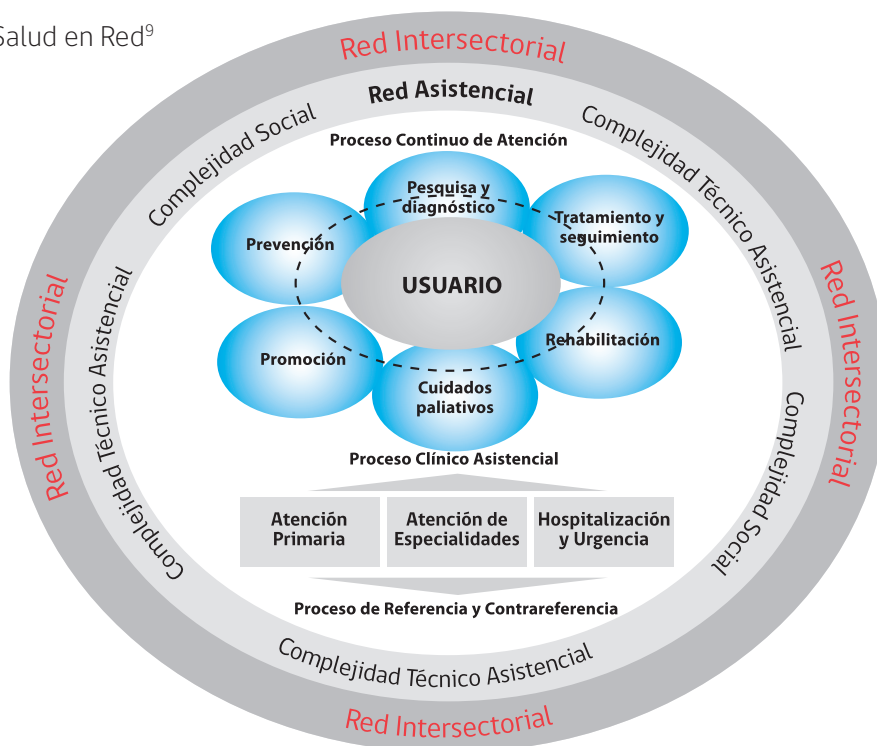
Salud en Red$^9$

Red Intersectorial

Red Asistencial

Complejidad Social

Complejidad Técnico Asistencial

Proceso Continuo de Atención

Pesquisa y diagnóstico

Tratamiento y seguimiento

Prevención

USUARIO

Rehabilitación

Promoción

Cuidados paliativos

Red Intersectorial

Red Intersectorial

Complejidad Técnico Asistencial

Complejidad Social

Proceso Clínico Asistencial

| Atención Primaria | Atención de Especialidades | Hospitalización y Urgencia |
|---|---|---|

Proceso de Referencia y Contrareferencia

Complejidad Técnico Asistencial

Red Intersectorial